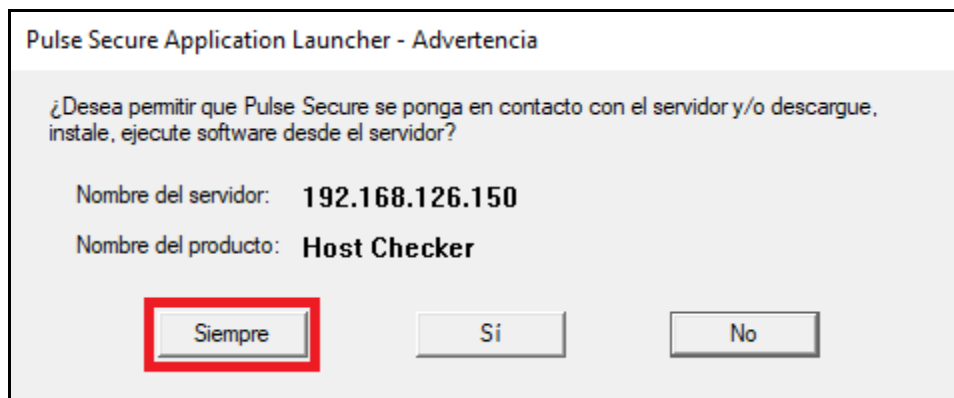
Pulse Secure Application Launcher - Advertencia

¿Desea permitir que Pulse Secure se ponga en contacto con el servidor y/o descargue, instale, ejecute software desde el servidor?

| Nombre del servidor: | 192.168.126.150 |
|---|---|
| Nombre del producto: | Host Checker |

Siempre

Sí

No